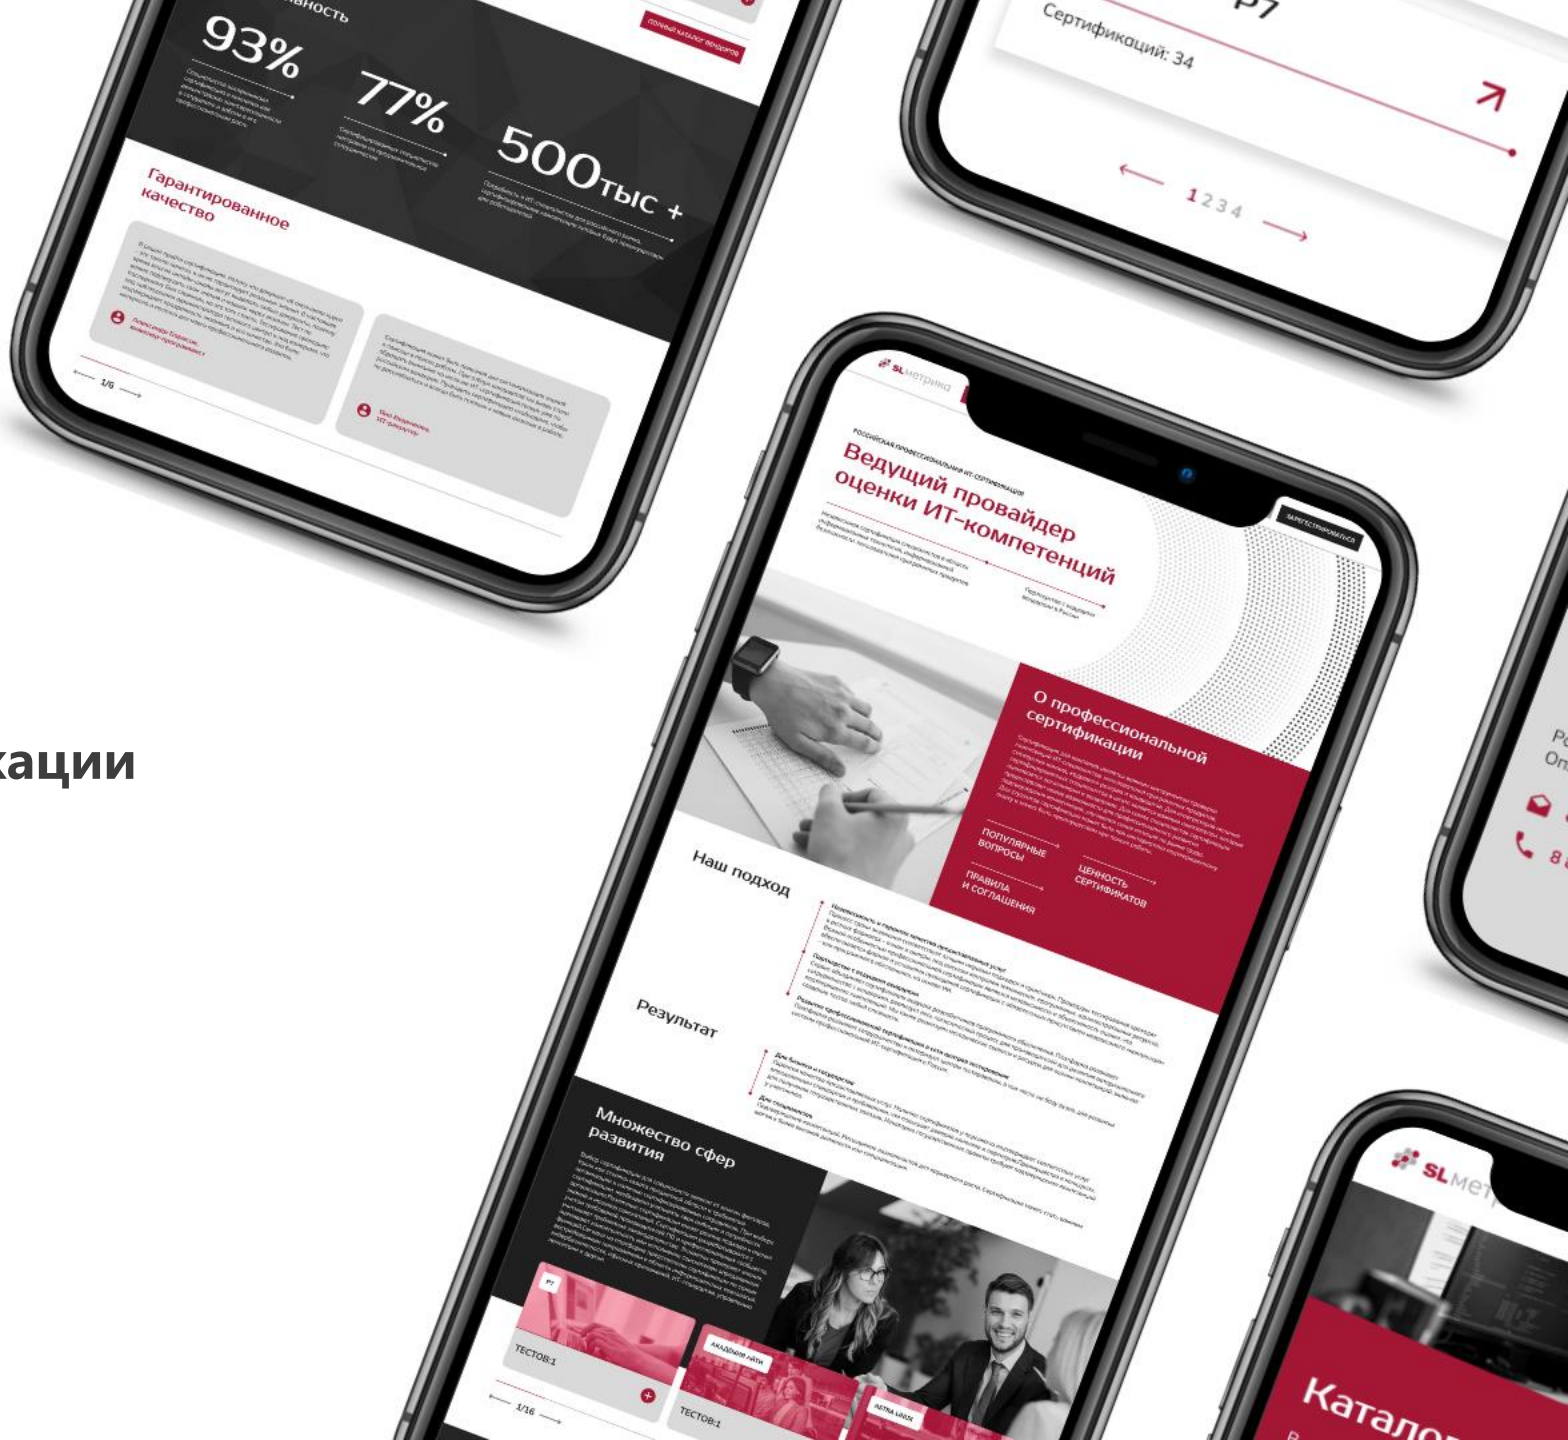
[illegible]аность

93%

77%

500тыс +

ПОЛНЫЙ КАТАЛОГ ВЕНДОРОВ

Гарантированное качество

1/6

P7

Сертификаций: 34

1234

кации

SL метрика

ЗАРЕГИСТРИРОВАТЬСЯ

РОССИЙСКАЯ ПРОФЕССИОНАЛЬНАЯ ИТ-СЕРТИФИКАЦИЯ

Ведущий провайдер оценки ИТ-компетенций

О профессиональной сертификации

ПОПУЛЯРНЫЕ ВОПРОСЫ

ЦЕННОСТЬ СЕРТИФИКАТОВ

ПРАВИЛА И СОГЛАШЕНИЯ

Наш подход

Результат

Множество сфер развития

P7

ТЕСТОВ:1

1/16

АКАДЕМИЯ АЙТИ

ТЕСТОВ:1

ASTRA LINUX

SL мет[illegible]

Катало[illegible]